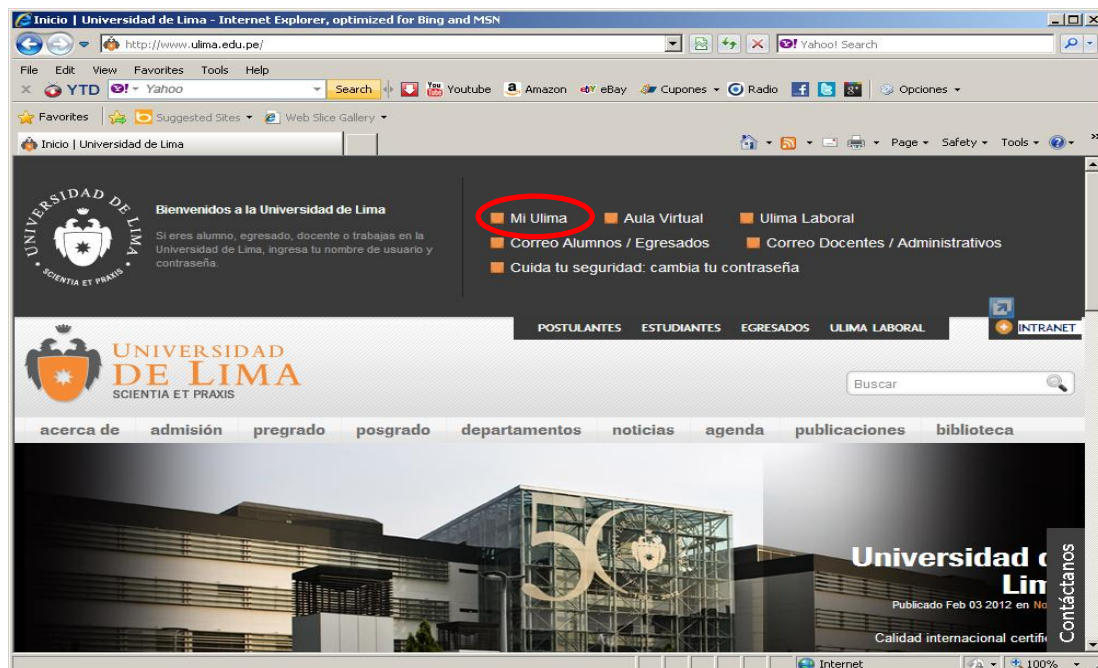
Inicio | Universidad de Lima - Internet Explorer, optimized for Bing and MSN

http://www.ulima.edu.pe/

Yahoo! Search

File Edit View Favorites Tools Help

YTD Yahoo Search Youtube Amazon eBay Cupones Radio Opciones

Favorites Suggested Sites Web Slice Gallery

Inicio | Universidad de Lima

Page Safety Tools

UNIVERSIDAD DE LIMA SCIENTIA ET PRAXIS

Bienvenidos a la Universidad de Lima

Si eres alumno, egresado, docente o trabajas en la Universidad de Lima, ingresa tu nombre de usuario y contraseña.

Mi Ulima
Aula Virtual
Ulima Laboral
Correo Alumnos / Egresados
Correo Docentes / Administrativos
Cuida tu seguridad: cambia tu contraseña

POSTULANTES ESTUDIANTES EGRESADOS ULIMA LABORAL INTRANET

UNIVERSIDAD DE LIMA
SCIENTIA ET PRAXIS

Buscar

acerca de admisión pregrado posgrado departamentos noticias agenda publicaciones biblioteca

Universidad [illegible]
Lim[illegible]
Publicado Feb 03 2012 en No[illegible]
Calidad internacional certifi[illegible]

Contáctanos

Internet 100%